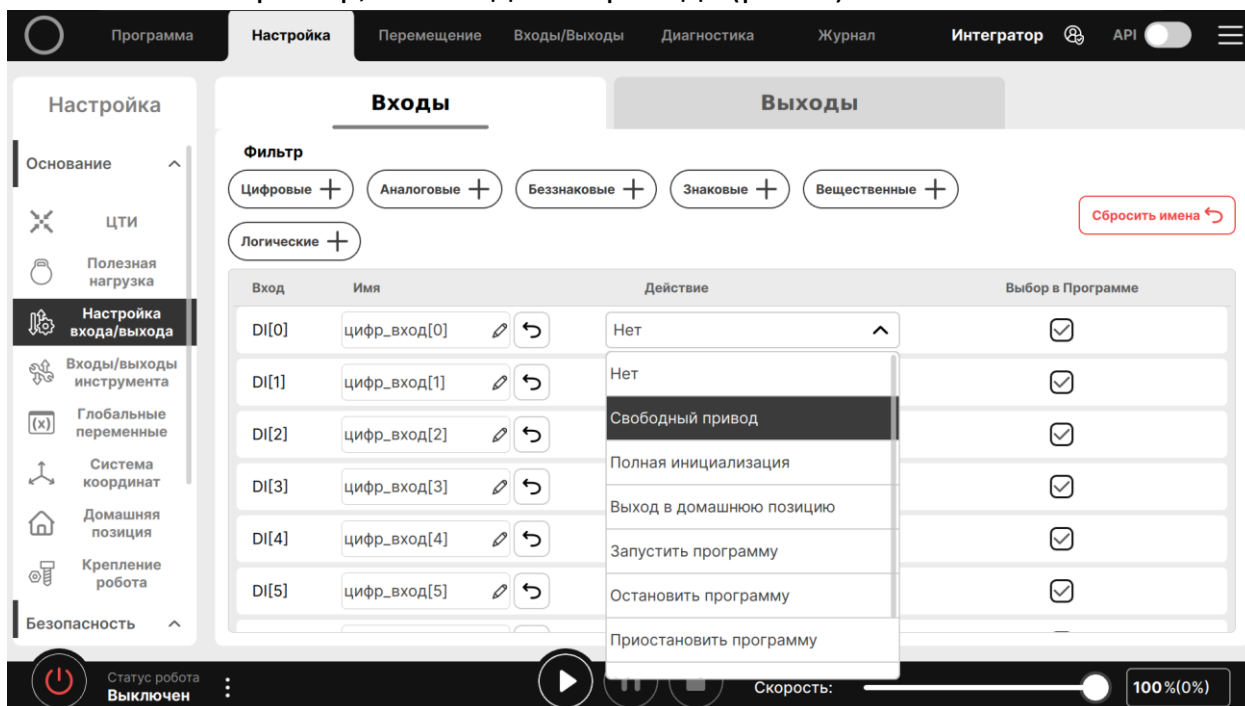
Программа Настройка Перемещение Входы/Выходы Диагностика Журнал Интегратор API

Настройка

Входы Выходы

Основание

ЦТИ

Полезная нагрузка

Настройка входа/выхода

Входы/выходы инструмента

Глобальные переменные

Система координат

Домашняя позиция

Крепление робота

Безопасность

Фильтр

Цифровые + Аналоговые + Беззнаковые + Знаковые + Вещественные +

Логические +

Сбросить имена

| Вход | Имя | Действие | Выбор в Программе |
|---|---|---|---|
| DI[0] | цифр_вход[0] | Нет | ☑ |
| DI[1] | цифр_вход[1] | Нет | ☑ |
| DI[2] | цифр_вход[2] | Свободный привод | ☑ |
| DI[3] | цифр_вход[3] | Полная инициализация | ☑ |
| DI[4] | цифр_вход[4] | Выход в домашнюю позицию | ☑ |
| DI[5] | цифр_вход[5] | Запустить программу | ☑ |
| | | Остановить программу | |
| | | Приостановить программу | |

Статус робота
Выключен

Скорость:

100%(0%)